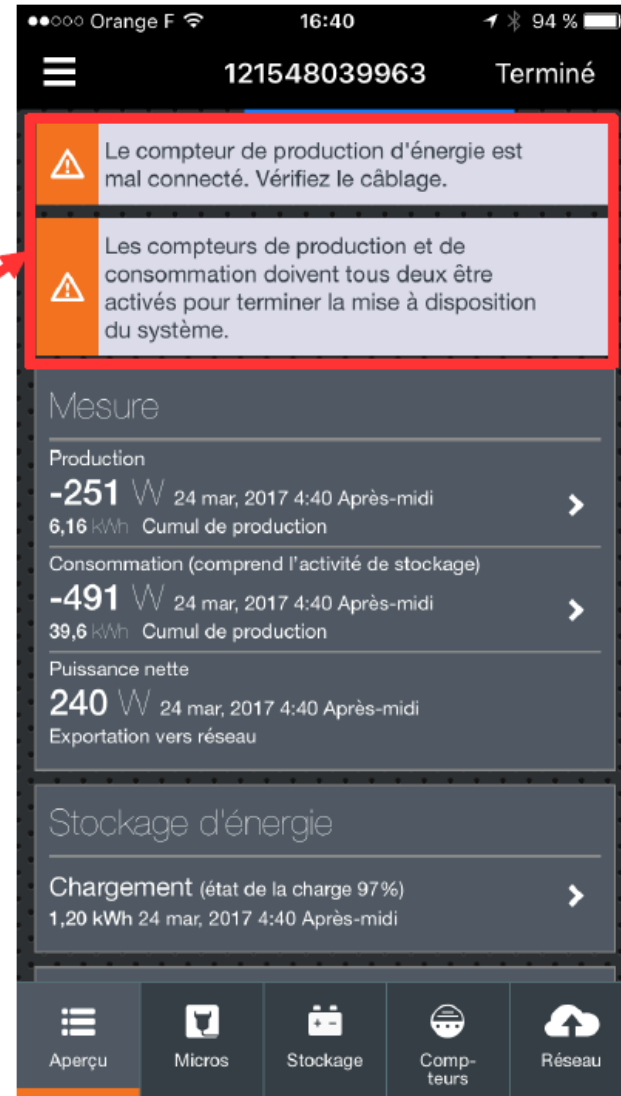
●●○○○ Orange F 16:40 94 %

121548039963 Terminé

Le compteur de production d'énergie est mal connecté. Vérifiez le câblage.

Les compteurs de production et de consommation doivent tous deux être activés pour terminer la mise à disposition du système.

Mesure

Production
-251 W 24 mar, 2017 4:40 Après-midi
6,16 kWh Cumul de production

Consommation (comprend l'activité de stockage)
-491 W 24 mar, 2017 4:40 Après-midi
39,6 kWh Cumul de production

Puissance nette
240 W 24 mar, 2017 4:40 Après-midi
Exportation vers réseau

Stockage d'énergie

Chargement (état de la charge 97%)
1,20 kWh 24 mar, 2017 4:40 Après-midi

Aperçu Micros Stockage Compteurs Réseau